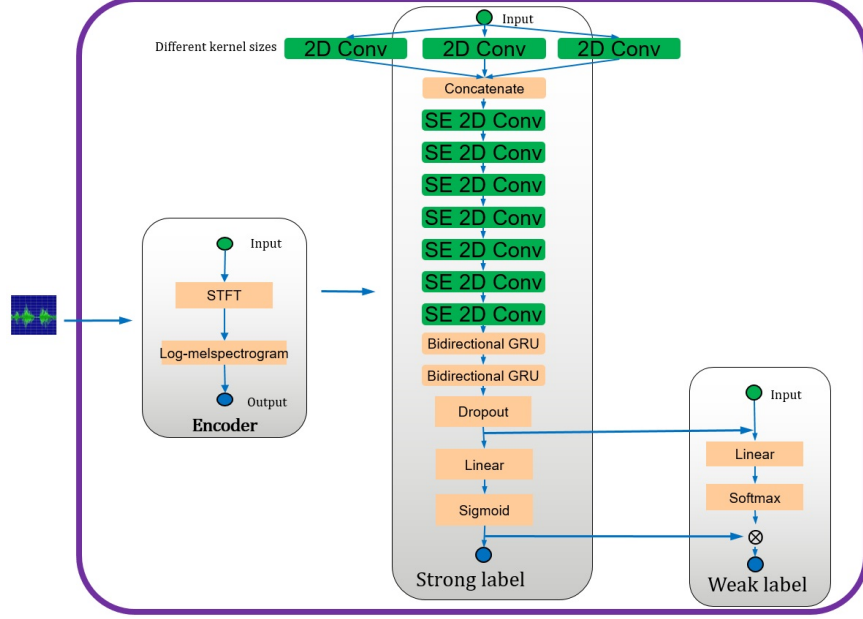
Different kernel sizes

Input

2D Conv

2D Conv

2D Conv

Concatenate

SE 2D Conv

SE 2D Conv

SE 2D Conv

SE 2D Conv

SE 2D Conv

SE 2D Conv

SE 2D Conv

Bidirectional GRU

Bidirectional GRU

Dropout

Linear

Sigmoid

Strong label

Input

STFT

Log-melspectrogram

Output

Encoder

Input

Linear

Softmax

$\otimes$

Weak label